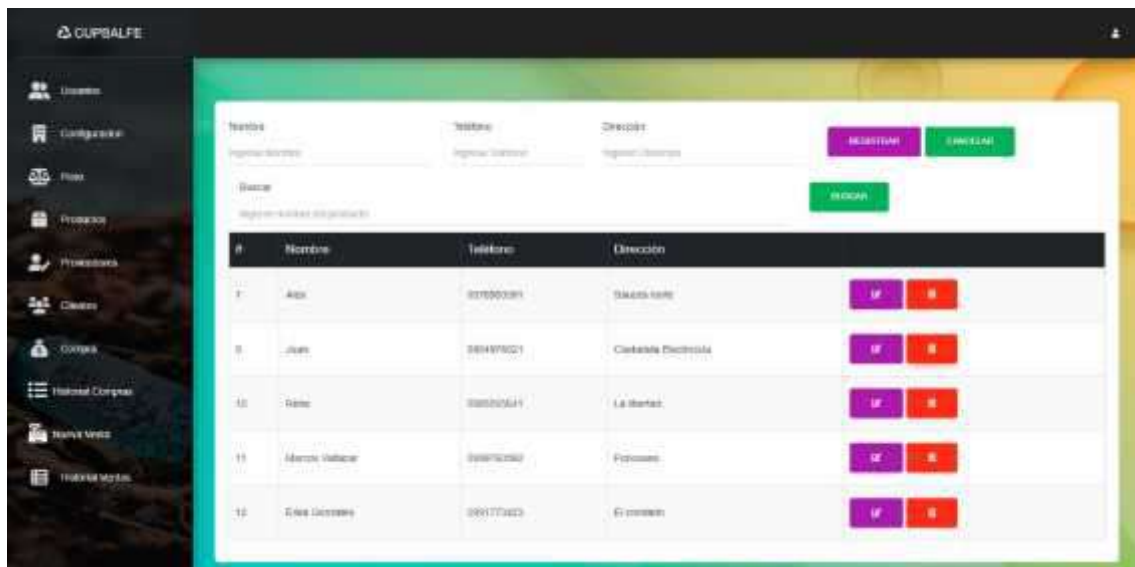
CUPBALFE

Usuarios
Configuración
Rolls
Productos
Proveedores
Clientes
Compras
Historial Compras
Nueva Venta
Historial Ventas

Nombre
Ingrese Nombre
Telefono
Ingrese Telefono
Dirección
Ingrese Dirección
REGISTRAR
CANCELAR

Buscar
Ingrese nombre del proveedor
BUSCAR

| # | Nombre | Telefono | Dirección | |
|---|---|---|---|---|
| 7 | Alex | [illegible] | Sauces norte | |
| 9 | Juan | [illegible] | Ciudadela Electricista | |
| 10 | Pablo | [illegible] | La libertad | |
| 11 | Marcos Vallazar | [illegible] | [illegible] | |
| 12 | Erika Gonzales | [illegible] | El condado | |